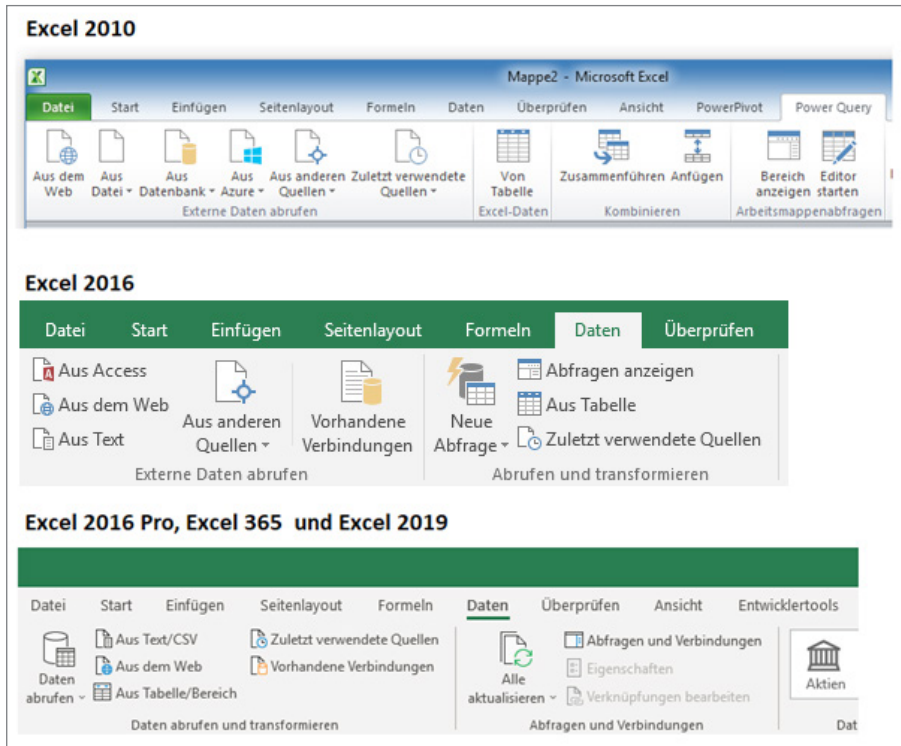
Excel 2010

Mappe2 - Microsoft Excel

Datei Start Einfügen Seitenlayout Formeln Daten Überprüfen Ansicht PowerPivot Power Query

Aus dem Web
Aus Datei
Aus Datenbank
Aus Azure
Aus anderen Quellen
Zuletzt verwendete Quellen
Externe Daten abrufen
Von Tabelle
Excel-Daten
Zusammenführen
Anfügen
Kombinieren
Bereich anzeigen
Editor starten
Arbeitsmappenabfragen

Excel 2016

Datei Start Einfügen Seitenlayout Formeln Daten Überprüfen

Aus Access
Aus dem Web
Aus Text
Aus anderen Quellen
Vorhandene Verbindungen
Externe Daten abrufen
Neue Abfrage
Abfragen anzeigen
Aus Tabelle
Zuletzt verwendete Quellen
Abrufen und transformieren

Excel 2016 Pro, Excel 365 und Excel 2019

Datei Start Einfügen Seitenlayout Formeln Daten Überprüfen Ansicht Entwicklertools

Daten abrufen
Aus Text/CSV
Aus dem Web
Aus Tabelle/Bereich
Zuletzt verwendete Quellen
Vorhandene Verbindungen
Daten abrufen und transformieren
Alle aktualisieren
Abfragen und Verbindungen
Eigenschaften
Verknüpfungen bearbeiten
Abfragen und Verbindungen
Aktien
Dat